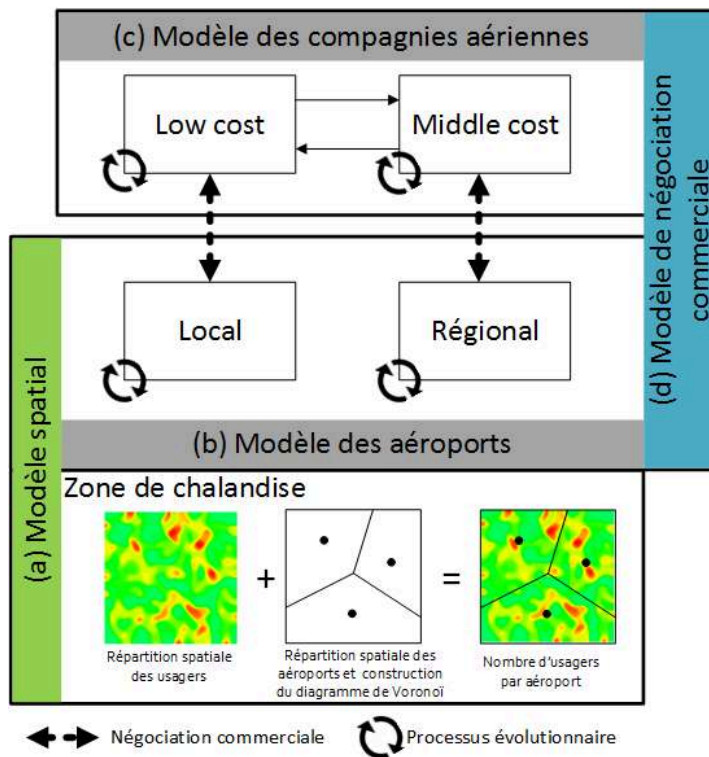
(c) Modèle des compagnies aériennes

Low cost

Middle cost

(d) Modèle de négociation commerciale

Local

Régional

(a) Modèle spatial

(b) Modèle des aéroports

Zone de chalandise

+

=

Répartition spatiale des usagers

Répartition spatiale des aéroports et construction du diagramme de Voronoï

Nombre d'usagers par aéroport

Négociation commerciale

Processus évolutionnaire